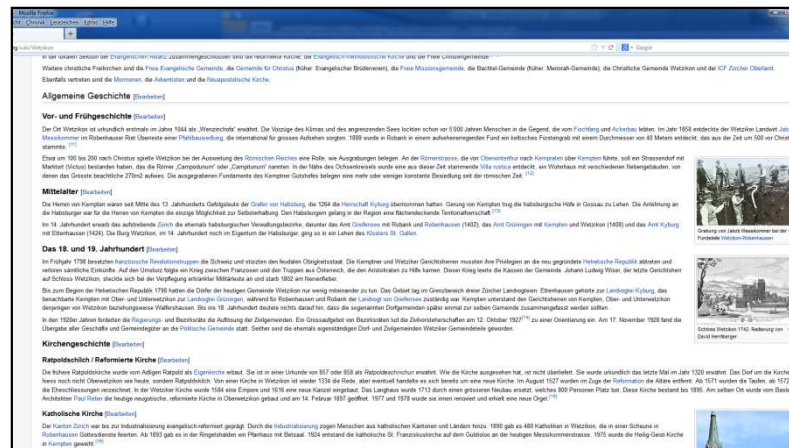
Mozilla Firefox
Ansicht Chronik Lesezeichen Extras Hilfe
g/wiki/Wetzikon

Weitere christliche Freikirchen sind die Freie Evangelische Gemeinde, die Gemeinde für Christus (früher: Evangelischer Brüderverein), die Freie Missionsgemeinde, die Bachtel-Gemeinde (früher: Mennoniten-Gemeinde), die Christliche Gemeinde Wetzikon und der ICF Zürcher Oberland.
Ebenfalls vertreten sind die Mormonen, die Adventisten und die Neuapostolische Kirche.

Allgemeine Geschichte [Bearbeiten]

Vor- und Frühgeschichte [Bearbeiten]

Der Ort Wetzikon ist urkundlich erstmals im Jahre 1044 als „Wezzinchova" erwähnt. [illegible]

Etwa um 100 bis 200 nach Christus spielte Wetzikon bei der Ausweitung des Römischen Reiches eine Rolle, wie Ausgrabungen belegen. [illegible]

Mittelalter [Bearbeiten]

Die Herren von Kempten waren seit Mitte des 13. Jahrhunderts Gefolgsleute der Grafen von Habsburg, die 1264 die Herrschaft Kyburg übernommen hatten. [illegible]

Im 14. Jahrhundert erwarb das aufstrebende Zürich die ehemals habsburgischen Verwaltungsbezirke, darunter das Amt Greifensee mit Robank und Robenhausen (1402), das Amt Grüningen mit Kempten und Wetzikon (1408) und das Amt Kyburg mit Ettenhausen (1424). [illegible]

Das 18. und 19. Jahrhundert [Bearbeiten]

Im Frühjahr 1798 besetzten französische Revolutionstruppen die Schweiz und stürzten den feudalen Obrigkeitsstaat. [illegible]

Bis zum Beginn der Helvetischen Republik 1798 hatten die Dörfer der heutigen Gemeinde Wetzikon nur wenig miteinander zu tun. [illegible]

In der 1920er Jahren forderten die Regierungs- und Bezirksräte die Aufhebung der Zivilgemeinden. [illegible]

Kirchengeschichte [Bearbeiten]

Ratpoldschilch / Reformierte Kirche [Bearbeiten]

Die frühere Ratpoldskirche wurde vom Adligen Ratpold als Eigenkirche erbaut. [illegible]

Katholische Kirche [Bearbeiten]

Der Kanton Zürich war bis zur Industrialisierung evangelisch-reformiert geprägt. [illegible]

Grabung vom Jakob Messikomer bei der Fundstelle Wetzikon-Robenhausen

Schloss Wetzikon 1742. Radierung von David Herrliberger